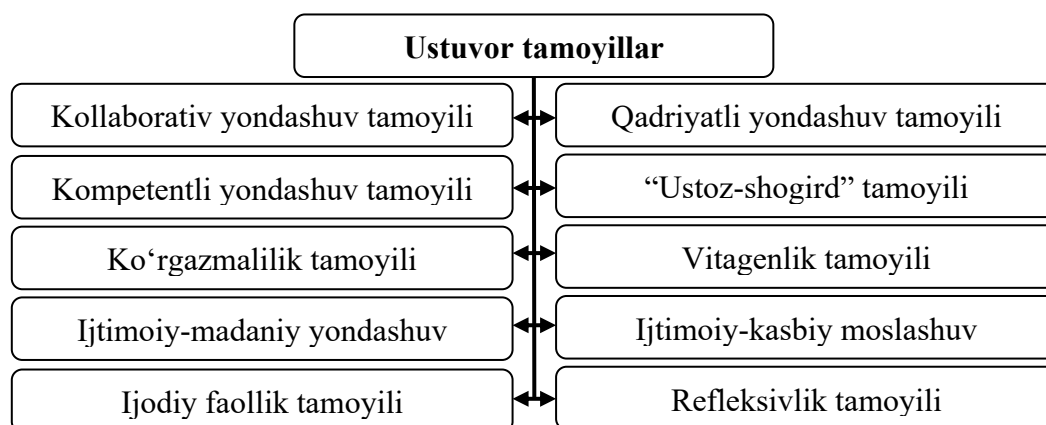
Ustuvor tamoyillar

Kollaborativ yondashuv tamoyili

Qadriyatli yondashuv tamoyili

Kompetentli yondashuv tamoyili

“Ustoz-shogird” tamoyili

Koʻrgazmalilik tamoyili

Vitagenlik tamoyili

Ijtimoiy-madaniy yondashuv

Ijtimoiy-kasbiy moslashuv

Ijodiy faollik tamoyili

Refleksivlik tamoyili